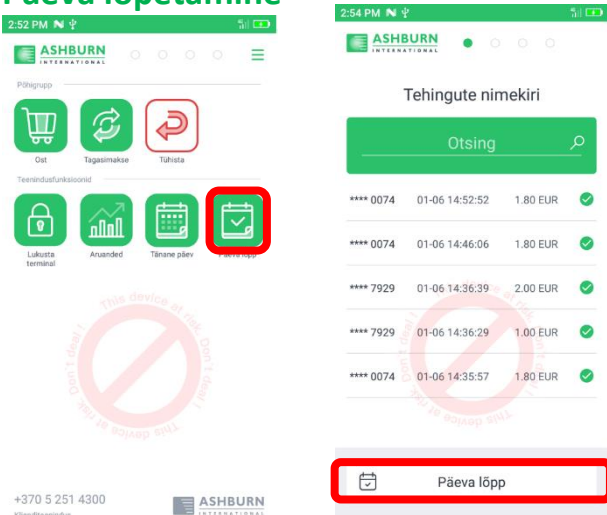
Päeva lõpetamine

2:52 PM

ASHBURN INTERNATIONAL

Põhigrupp

Ost

Tagasimakse

Tühista

Teenindusfunktsioonid

Lukusta terminal

Aruanded

Tänane päev

Päeva lõpp

This device at risk. Don't deal !

This device at risk. Don't deal !

+370 5 251 4300

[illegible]

ASHBURN INTERNATIONAL

2:54 PM

ASHBURN INTERNATIONAL

Tehingute nimekiri

Otsing

| | | |
|---|---|---|
| **** 0074 | 01-06 14:52:52 | 1.80 EUR |
| **** 0074 | 01-06 14:46:06 | 1.80 EUR |
| **** 7929 | 01-06 14:36:39 | 2.00 EUR |
| **** 7929 | 01-06 14:36:29 | 1.00 EUR |
| **** 0074 | 01-06 14:35:57 | 1.80 EUR |

This device at risk. Don't deal !

Päeva lõpp